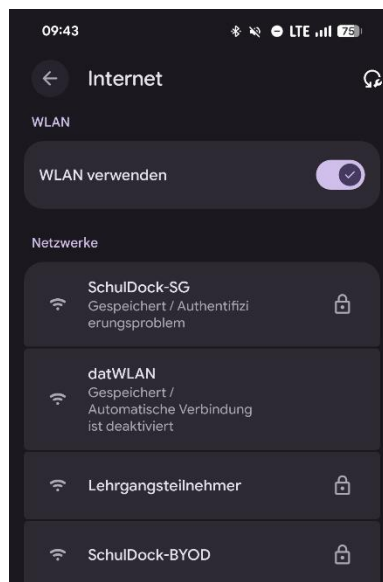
09:43 LTE 75

Internet

WLAN

WLAN verwenden

Netzwerke

SchulDock-SG
Gespeichert / Authentifizierungsproblem

datWLAN
Gespeichert / Automatische Verbindung ist deaktiviert

Lehrgangsteilnehmer

SchulDock-BYOD